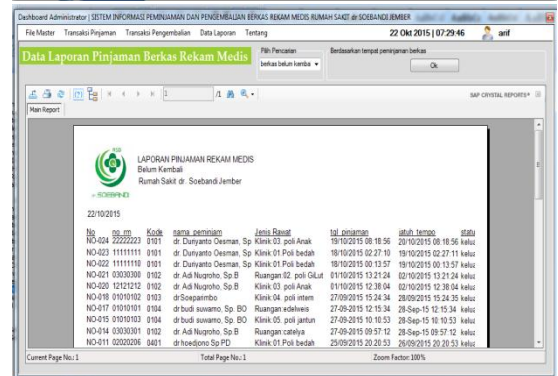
Dashboard Administrator | SISTEM INFORMASI PEMINJAMAN DAN PENGEMBALIAN BERKAS REKAM MEDIS RUMAH SAKIT dr SOEBANDI JEMBER

File Master  Transaksi Pinjaman  Transaksi Pengembalian  Data Laporan  Tentang  22 Okt 2015 | 07:29:46  arif

Data Laporan Pinjaman Berkas Rekam Medis

Pilih Pencarian
berkas belum kemba

Berdasarkan tempat peminjaman berkas
Ok

1  /1

SAP CRYSTAL REPORTS®

Main Report

LAPORAN PINJAMAN REKAM MEDIS
Belum Kembali
Rumah Sakit dr. Soebandi Jember

SOEBANDI

22/10/2015

| No | no rm | Kode | nama peminjam | Jenis Rawat | tgl pinjaman | jatuh tempo | statu |
|---|---|---|---|---|---|---|---|
| NO-024 | 22222223 | 0101 | dr. Duriyanto Oesman, Sp | Klinik:03. poli Anak | 19/10/2015 08:18:56 | 20/10/2015 08:18:56 | kelua |
| NO-023 | 11111111 | 0101 | dr. Duriyanto Oesman, Sp | Klinik:01.Poli bedah | 18/10/2015 02:27:10 | 19/10/2015 02:27:11 | kelua |
| NO-022 | 11111111 | 0101 | dr. Duriyanto Oesman, Sp | Klinik:01.Poli bedah | 18/10/2015 00:13:57 | 19/10/2015 00:13:57 | kelua |
| NO-021 | 03030300 | 0102 | dr. Adi Nugroho, Sp.B | Ruangan:02. poli GiLut | 01/10/2015 13:21:24 | 02/10/2015 13:21:24 | kelua |
| NO-020 | 12121212 | 0102 | dr. Adi Nugroho, Sp.B | Klinik:03. poli Anak | 01/10/2015 12:38:04 | 02/10/2015 12:38:04 | kelua |
| NO-018 | 01010102 | 0103 | dr.Soeparimbo | Klinik:04. poli intern | 27/09/2015 15:24:34 | 28/09/2015 15:24:35 | kelua |
| NO-017 | 01010101 | 0104 | dr.budi suwarno, Sp. BO | Ruangan:edelweis | 27-09-2015 12:15:34 | 28-Sep-15 12:15:34 | kelua |
| NO-015 | 01010103 | 0104 | dr.budi suwarno, Sp. BO | Klinik:05. poli jantun | 27-09-2015 10:10:53 | 28-Sep-15 10:10:53 | kelua |
| NO-014 | 03030301 | 0102 | dr. Adi Nugroho, Sp.B | Ruangan:catelya | 27-09-2015 09:57:12 | 28-Sep-15 09:57:12 | kelua |
| NO-011 | 02020206 | 0401 | dr hoedjono Sp PD | Klinik:01.Poli bedah | 25/09/2015 20:20:53 | 26/09/2015 20:20:53 | kelua |

Current Page No.: 1  Total Page No.: 1  Zoom Factor: 100%